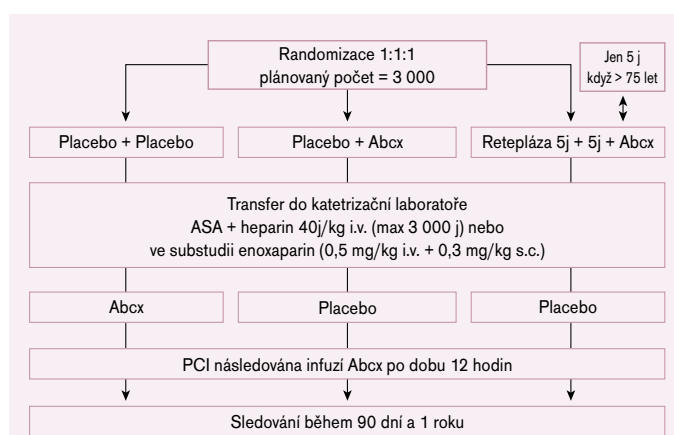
Randomizace 1:1:1
plánovaný počet = 3 000

Jen 5 j
když > 75 let

Placebo + Placebo

Placebo + Abcx

Retepláza 5j + 5j + Abcx

Transfer do katetrizační laboratoře
ASA + heparin 40j/kg i.v. (max 3 000 j) nebo
ve substudii enoxaparin (0,5 mg/kg i.v. + 0,3 mg/kg s.c.)

Abcx

Placebo

Placebo

PCI následována infuzí Abcx po dobu 12 hodin

Sledování během 90 dní a 1 roku